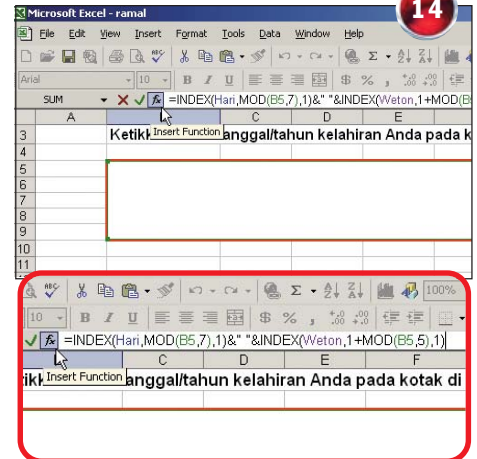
Microsoft Excel - ramal

14

File Edit View Insert Format Tools Data Window Help

Arial 10 B I U $ %

SUM × ✓ fx =INDEX(Hari,MOD(B5,7),1)&" "&INDEX(Weton,1+MOD(B

| | A | B | C | D | E |
|---|---|---|---|---|---|
| 3 | | Ketikk Insert Function anggal/tahun kelahiran Anda pada k | | | |
| 4 | | | | | |
| 5 | | | | | |
| 6 | | | | | |
| 7 | | | | | |
| 8 | | | | | |
| 9 | | | | | |
| 10 | | | | | |
| 11 | | | | | |

100%

10 B I U $ %

✓ fx =INDEX(Hari,MOD(B5,7),1)&" "&INDEX(Weton,1+MOD(B5,5),1)

Insert Function C D E F

etikk Insert Function anggal/tahun kelahiran Anda pada kotak di